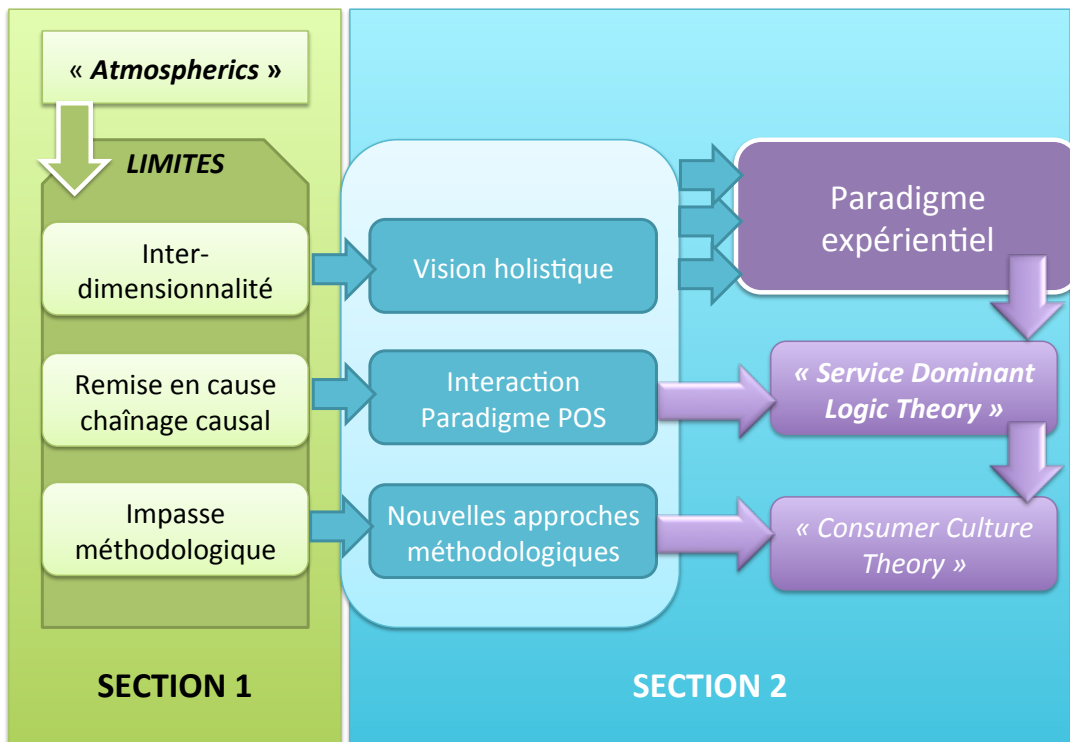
« *Atmospherics* »

*LIMITES*

Inter-dimensionnalité

Remise en cause chaînage causal

Impasse méthodologique

Vision holistique

Interaction Paradigme POS

Nouvelles approches méthodologiques

Paradigme expérientiel

*« Service Dominant Logic Theory »*

*« Consumer Culture Theory »*

SECTION 1

SECTION 2